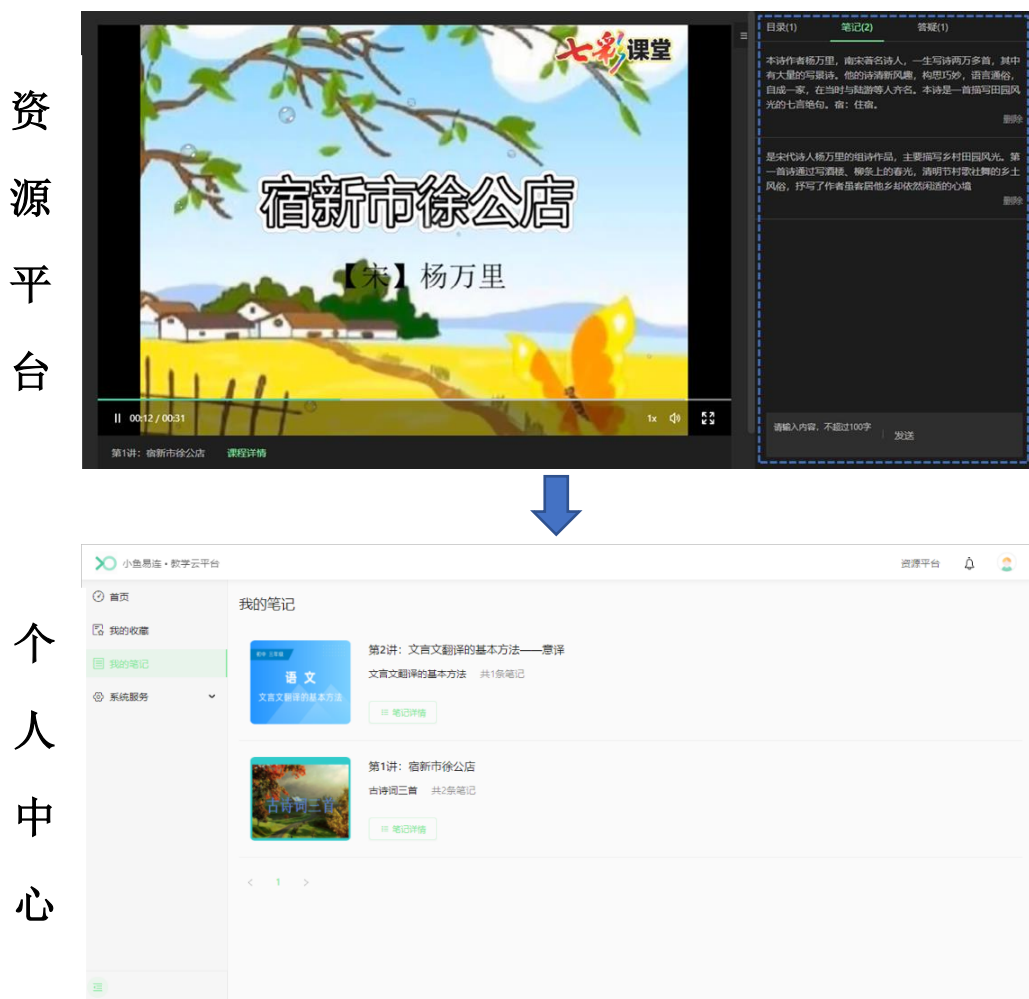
资源平台

七彩课堂

宿新市徐公店

【宋】杨万里

00:12 / 00:31 1x

第1讲：宿新市徐公店 课程详情

目录(1) 笔记(2) 答疑(1)

本诗作者杨万里，南宋著名诗人，一生写诗两万多首，其中有大量的写景诗。他的诗清新风趣，构思巧妙，语言通俗，自成一家，在当时与陆游等人齐名。本诗是一首描写田园风光的七言绝句。宿：住宿。
删除

是宋代诗人杨万里的组诗作品，主要描写乡村田园风光。第一首诗通过写酒楼、柳条上的春光，清明节村歌社舞的乡土风俗，抒写了作者虽客居他乡却依然闲适的心境
删除

请输入内容，不超过100字 发送

个人中心

小鱼易连 • 教学云平台 资源平台

首页
我的收藏
我的笔记
系统服务

我的笔记

初中 三年级
语文
文言文翻译的基本方法

第2讲：文言文翻译的基本方法——意译
文言文翻译的基本方法 共1条笔记
笔记详情

古诗词三首

第1讲：宿新市徐公店
古诗词三首 共2条笔记
笔记详情

< 1 >